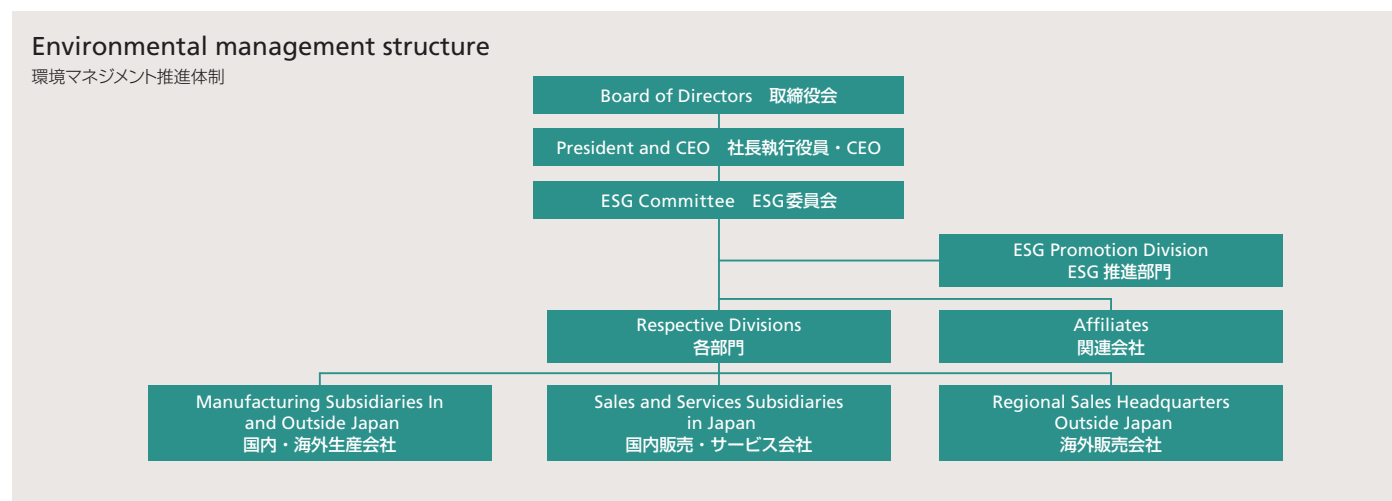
Environmental management structure
環境マネジメント推進体制

Board of Directors 取締役会

President and CEO 社長執行役員・CEO

ESG Committee ESG委員会

ESG Promotion Division
ESG 推進部門

Respective Divisions
各部門

Affiliates
関連会社

Manufacturing Subsidiaries In and Outside Japan
国内・海外生産会社

Sales and Services Subsidiaries in Japan
国内販売・サービス会社

Regional Sales Headquarters Outside Japan
海外販売会社